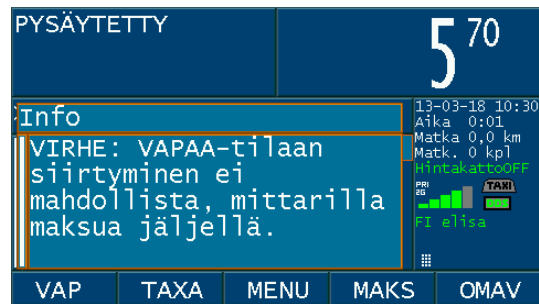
PYSÄYTETTY

5 70

Info

VIRHE: VAPAA-tilaan siirtyminen ei mahdollista, mittarilla maksua jäljellä.

13-03-18 10:30
Aika 0:01
Matka 0,0 km
Matk. 0 kpl
HintakattoOFF

PRI
2G

TAXI

FI elisa

VAP
TAXA
MENU
MAKS
OMAV